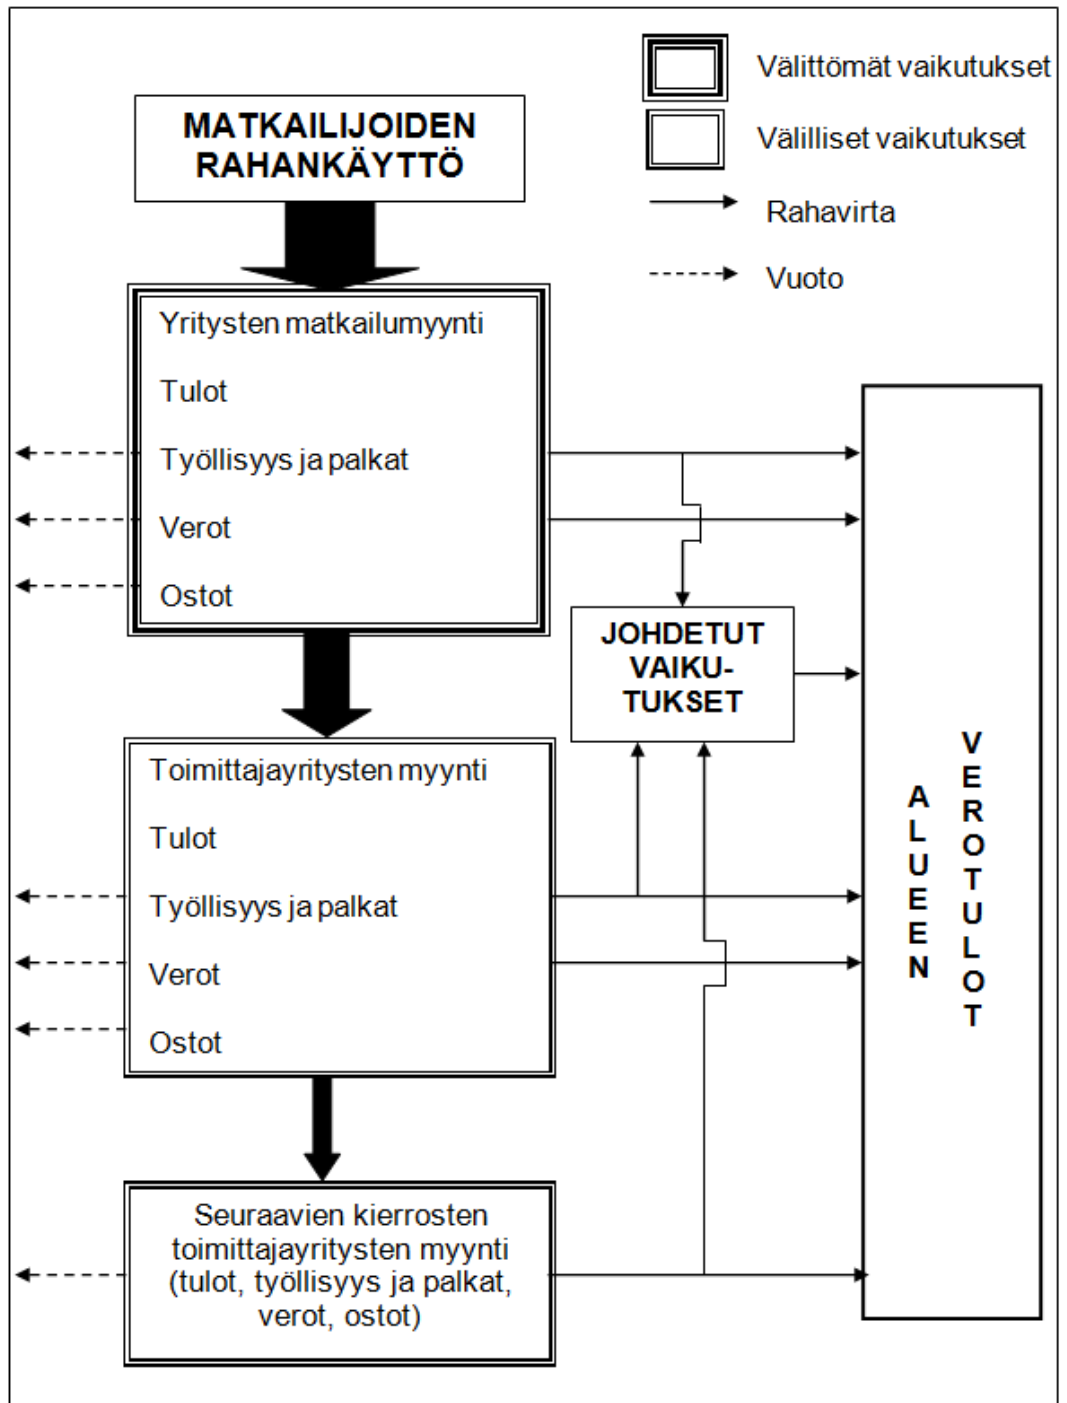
Välittömät vaikutukset

Välilliset vaikutukset

Rahavirta

Vuoto

MATKAILIJOIDEN RAHANKÄYTTÖ

Yritysten matkailumyynti

Tulot

Työllisyys ja palkat

Verot

Ostot

JOHDETUT VAIKUTUKSET

Toimittajayritysten myynti

Tulot

Työllisyys ja palkat

Verot

Ostot

Seuraavien kierrosten toimittajayritysten myynti (tulot, työllisyys ja palkat, verot, ostot)

ALUEEN VEROTULOT